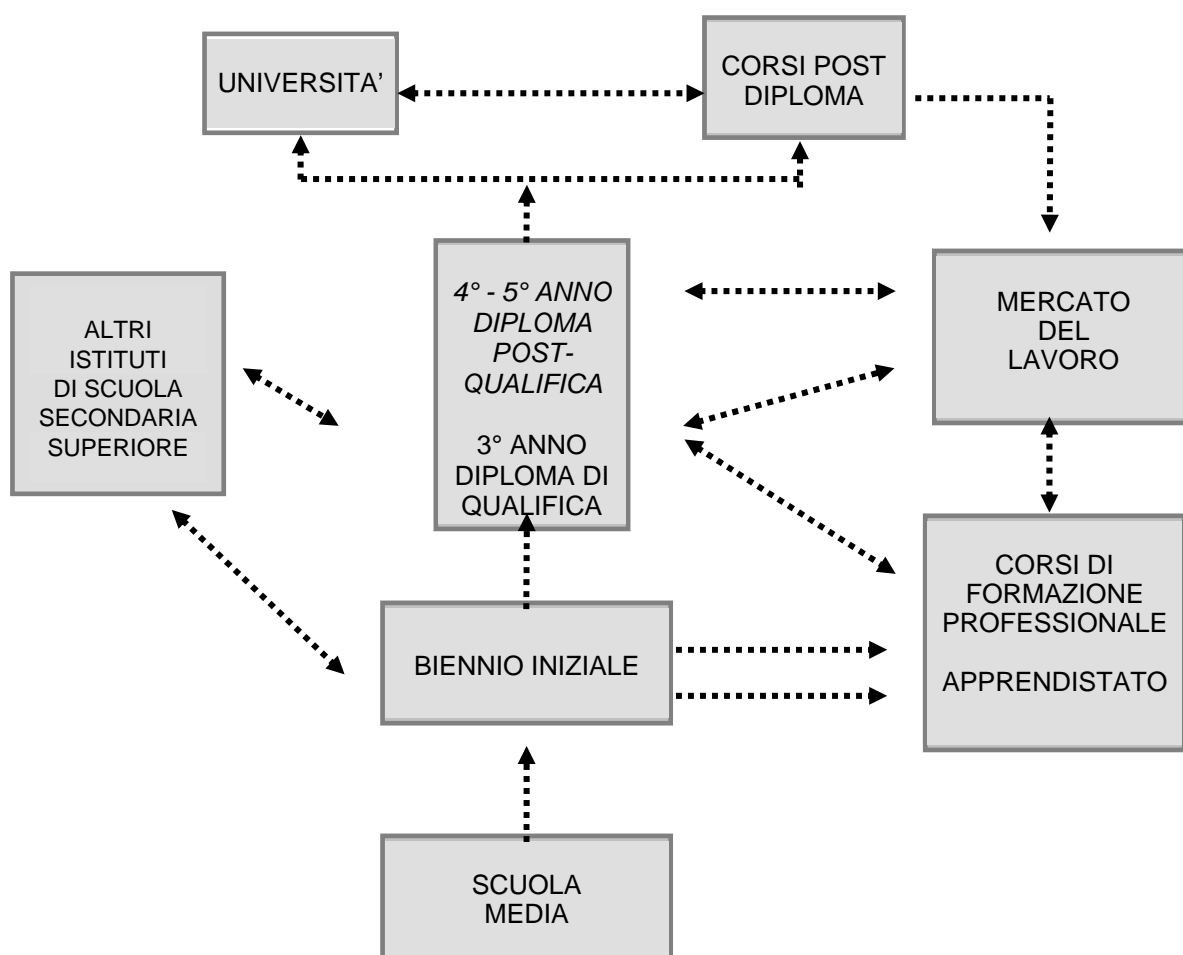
UNIVERSITA'

CORSI POST DIPLOMA

ALTRI ISTITUTI DI SCUOLA SECONDARIA SUPERIORE

4° - 5° ANNO DIPLOMA POST-QUALIFICA

3° ANNO DIPLOMA DI QUALIFICA

MERCATO DEL LAVORO

CORSI DI FORMAZIONE PROFESSIONALE

APPRENDISTATO

BIENNIO INIZIALE

SCUOLA MEDIA